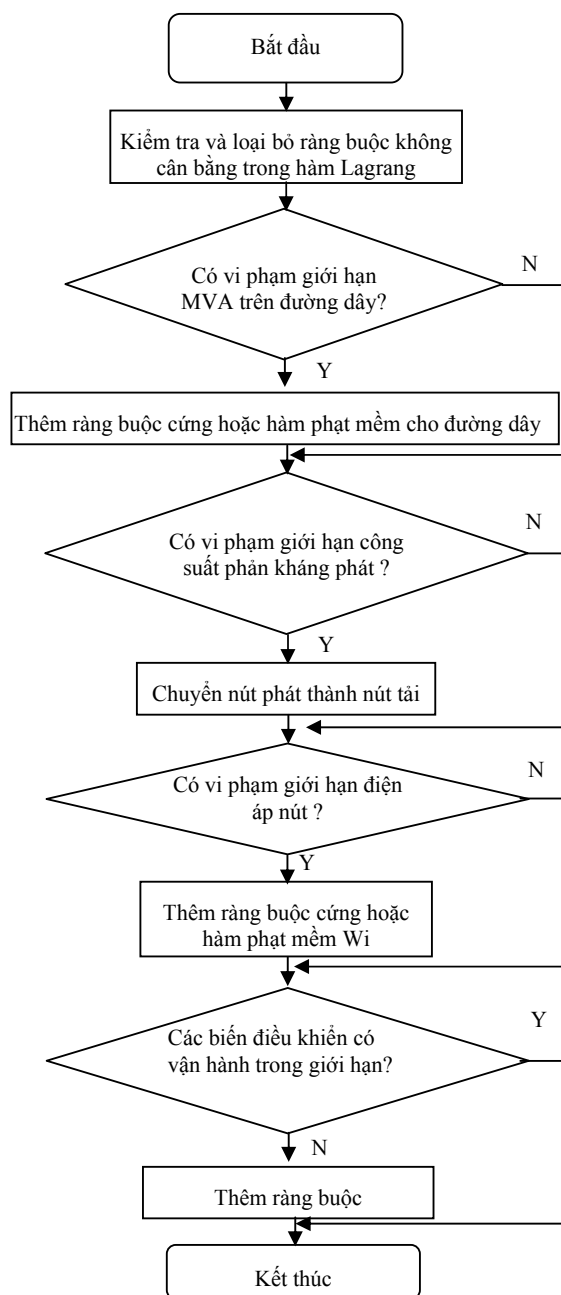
Bắt đầu

Kiểm tra và loại bỏ ràng buộc không cân bằng trong hàm Lagrang

Có vi phạm giới hạn MVA trên đường dây?

N

Y

Thêm ràng buộc cứng hoặc hàm phạt mềm cho đường dây

Có vi phạm giới hạn công suất phản kháng phát ?

N

Y

Chuyển nút phát thành nút tải

Có vi phạm giới hạn điện áp nút ?

N

Y

Thêm ràng buộc cứng hoặc hàm phạt mềm Wi

Các biến điều khiển có vận hành trong giới hạn?

Y

N

Thêm ràng buộc

Kết thúc